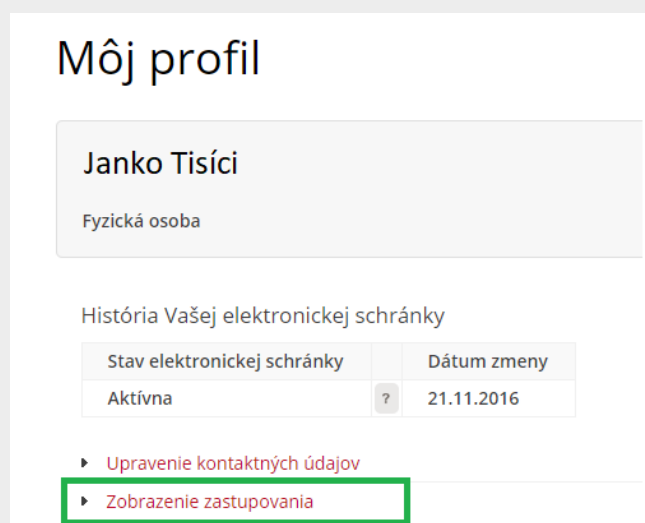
Môj profil

Janko Tisíci

Fyzická osoba

História Vašej elektronickej schránky

| Stav elektronickej schránky | | Dátum zmeny |
|---|---|---|
| Aktívna | ? | 21.11.2016 |

Upravenie kontaktných údajov

Zobrazenie zastupovania